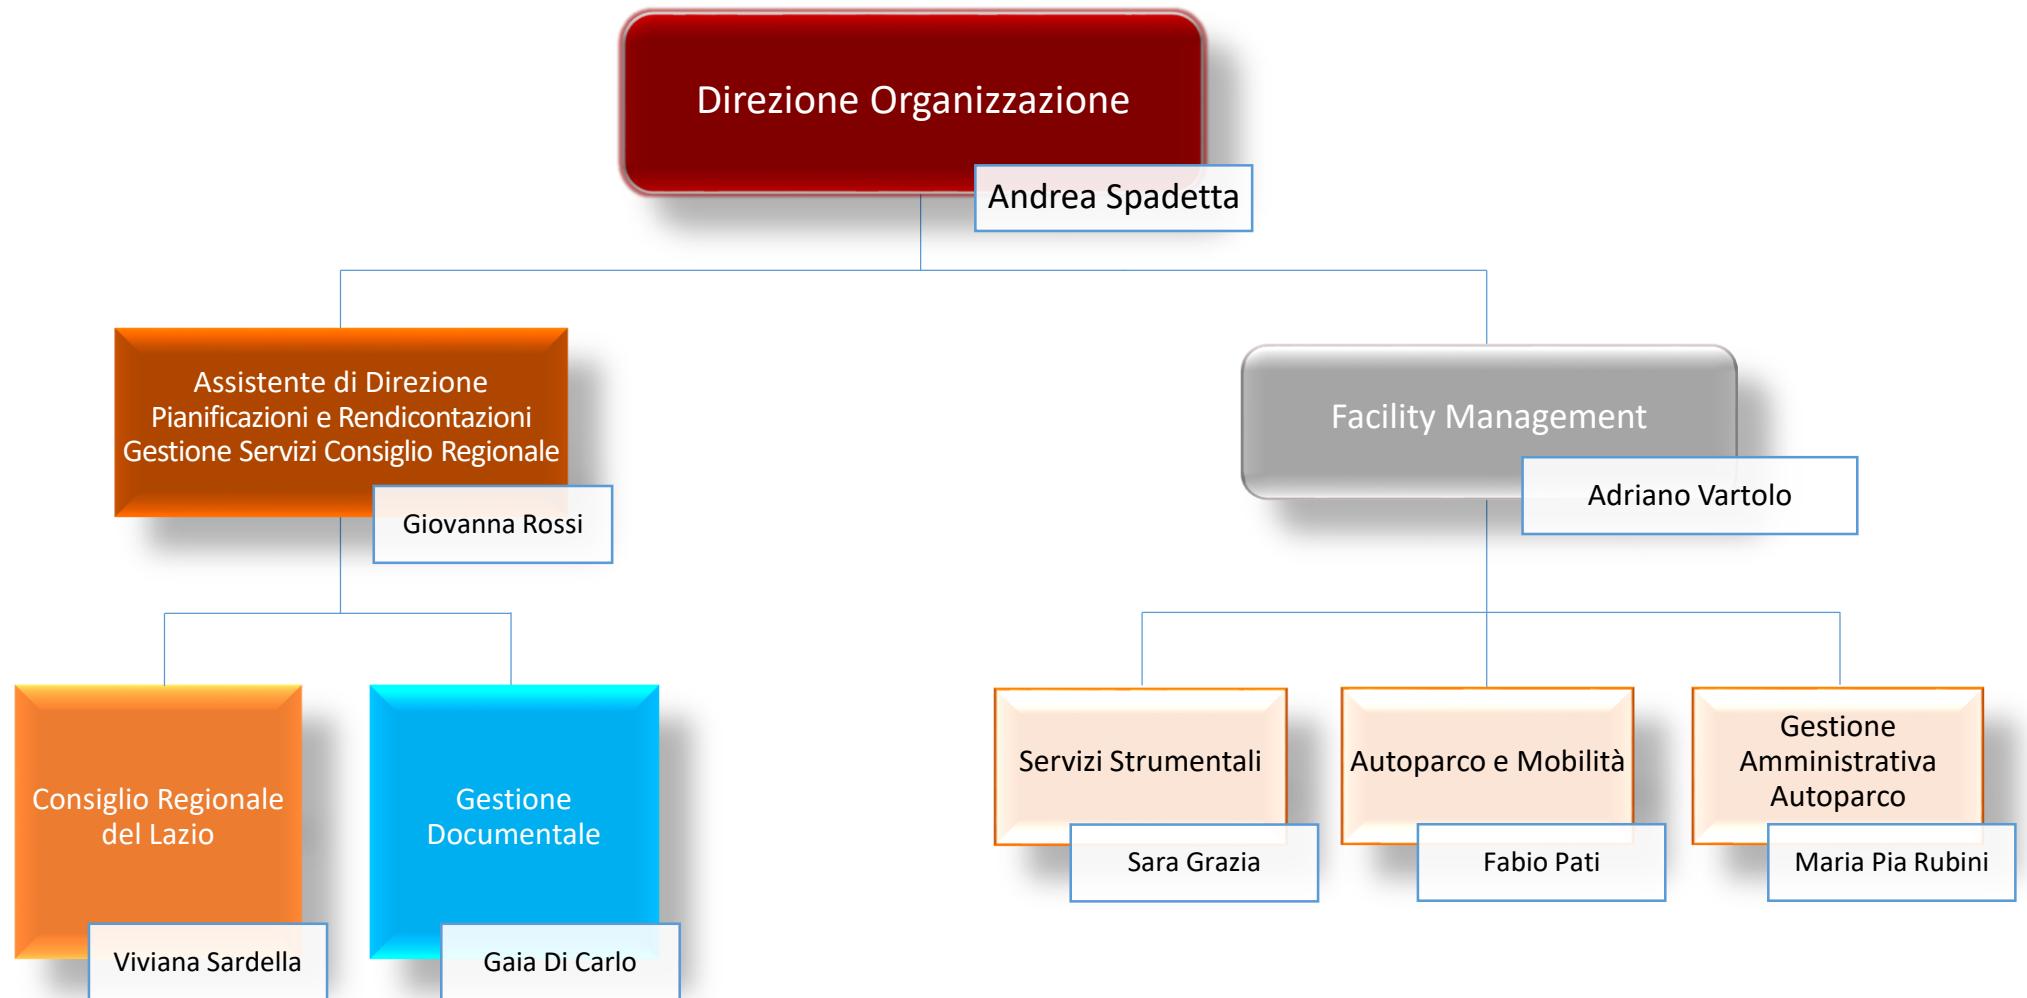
Direzione Organizzazione

Andrea Spadetta

Assistente di Direzione
Pianificazioni e Rendicontazioni
Gestione Servizi Consiglio Regionale

Giovanna Rossi

Facility Management

Adriano Vartolo

Consiglio Regionale del Lazio

Viviana Sardella

Gestione Documentale

Gaia Di Carlo

Servizi Strumentali

Sara Grazia

Autoparco e Mobilità

Fabio Pati

Gestione Amministrativa Autoparco

Maria Pia Rubini